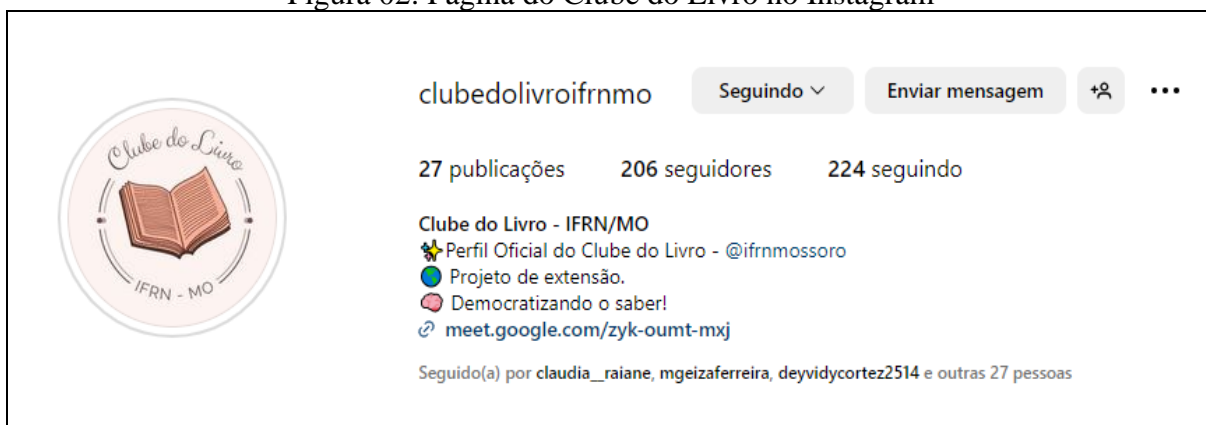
Figura 02: Página do Clube do Livro no Instagram

Clube do Livro

IFRN - MO

clubedolivroifrnmo

Seguindo

Enviar mensagem

27 publicações 206 seguidores 224 seguindo

Clube do Livro - IFRN/MO
Perfil Oficial do Clube do Livro - @ifrnmossoro
Projeto de extensão.
Democratizando o saber!
meet.google.com/zyk-oumt-mxj

Seguido(a) por claudia__raiane, mgeizaferreira, deyvidycortez2514 e outras 27 pessoas